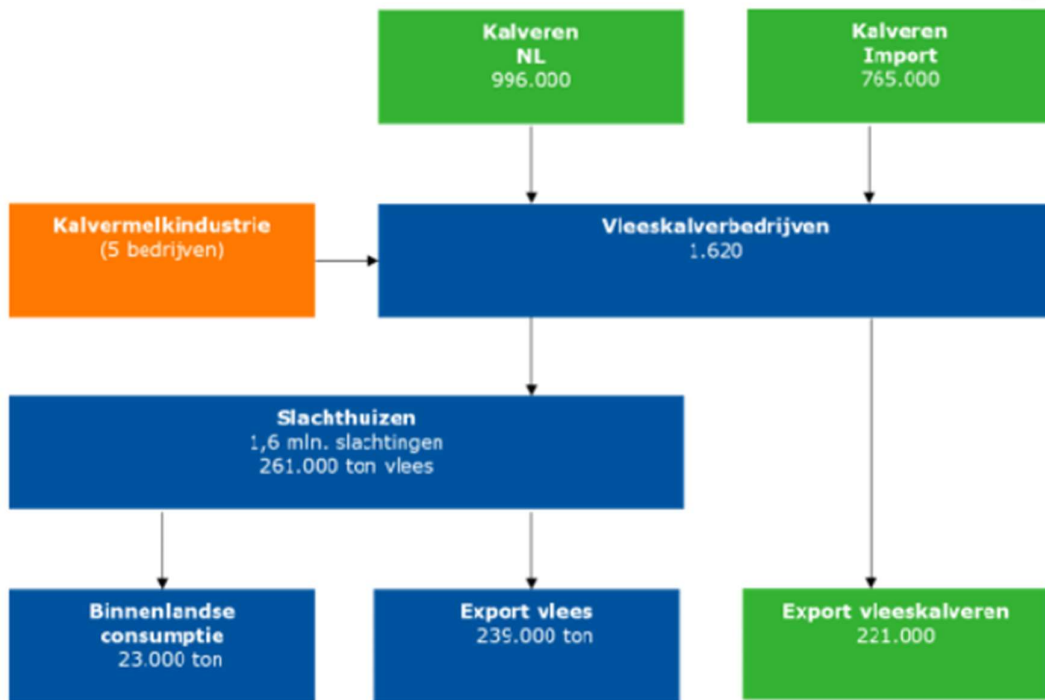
Kalveren
NL
996.000

Kalveren
Import
765.000

Kalvermelkindustrie
(5 bedrijven)

Vleeskalverbedrijven
1.620

Slachthuizen
1,6 mln. slachtingen
261.000 ton vlees

Binnenlandse
consumptie
23.000 ton

Export vlees
239.000 ton

Export vleeskalveren
221.000